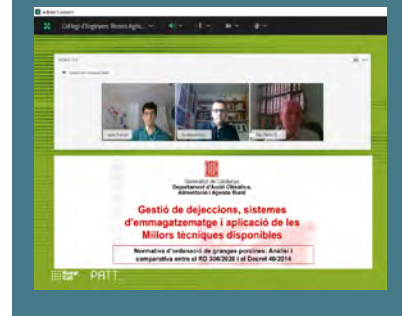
Adobe Connect

Col·legi d'Enginyers Tècnics Agrícs...

Generalitat de Catalunya
Departament d'Acció Climàtica, Alimentació i Agenda Rural

Gestió de dejeccions, sistemes d'emmagatzematge i aplicació de les Millors tècniques disponibles

Normativa d'ordenació de granges porcines: Anàlisi i comparativa entre el RD 306/2020 i el Decret 40/2014

Rural Cat

PATT